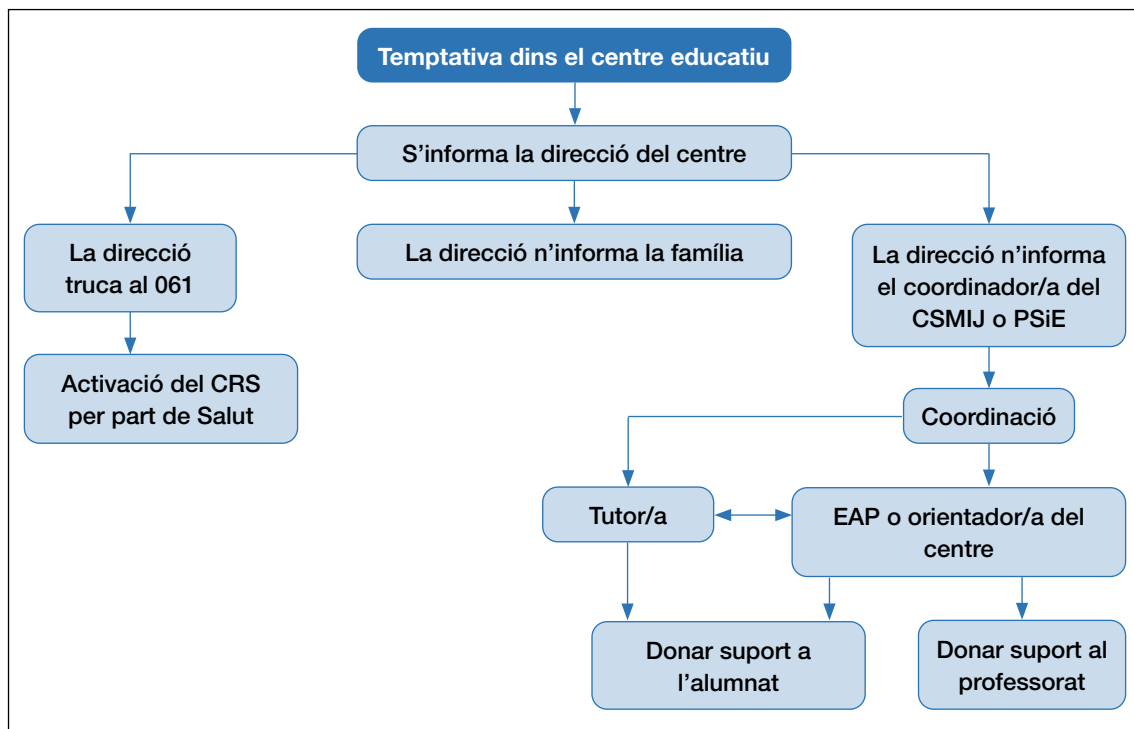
Temptativa dins el centre educatiu

S'informa la direcció del centre

La direcció truca al 061

La direcció n'informa la família

La direcció n'informa el coordinador/a del CSMIJ o PSiE

Activació del CRS per part de Salut

Coordinació

Tutor/a

EAP o orientador/a del centre

Donar suport a l'alumnat

Donar suport al professorat